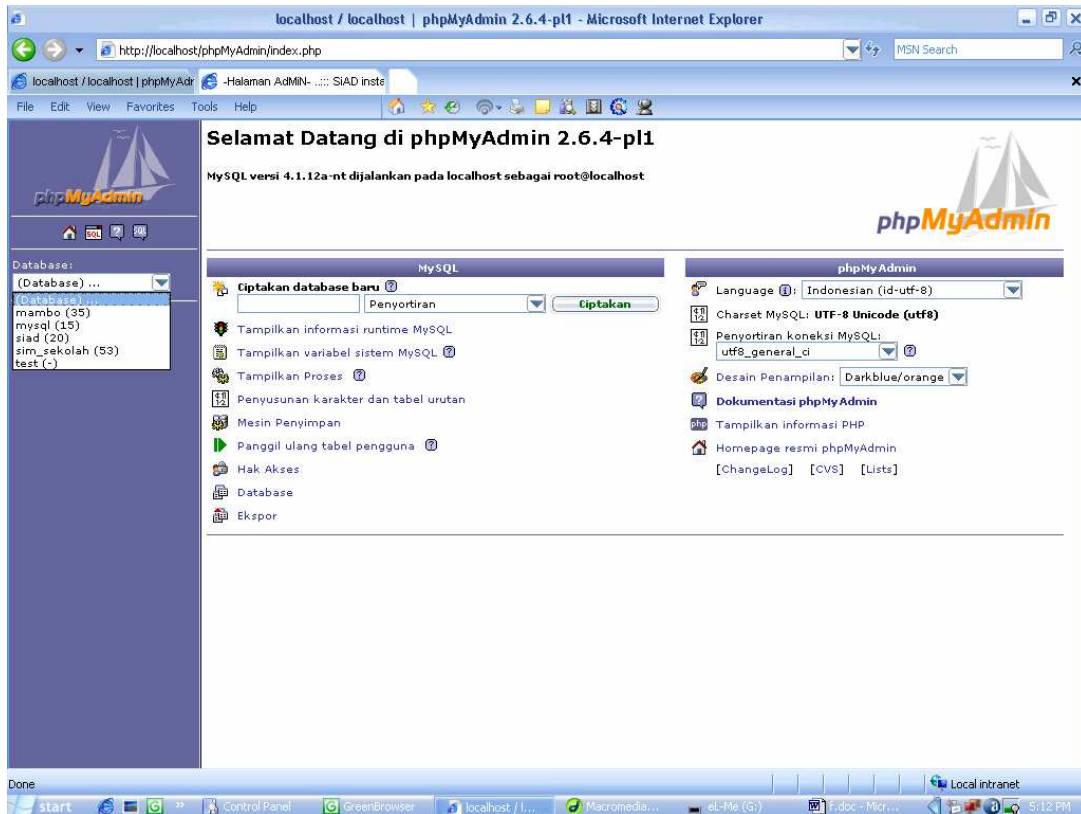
localhost / localhost | phpMyAdmin 2.6.4-pl1 - Microsoft Internet Explorer

http://localhost/phpMyAdmin/index.php

MSN Search

localhost / localhost | phpMyAdr

-Halaman AdMiN- ..::: SiAD insta

File Edit View Favorites Tools Help

phpMyAdmin

Database:

(Database) ...

(Database) ...
mambo (35)
mysql (15)
siad (20)
sim_sekolah (53)
test (-)

Selamat Datang di phpMyAdmin 2.6.4-pl1

MySQL versi 4.1.12a-nt dijalankan pada localhost sebagai root@localhost

phpMyAdmin

MySQL

Ciptakan database baru

Penyortiran

Ciptakan

Tampilkan informasi runtime MySQL

Tampilkan variabel sistem MySQL

Tampilkan Proses

Penyusunan karakter dan tabel urutan

Mesin Penyimpan

Panggil ulang tabel pengguna

Hak Akses

Database

Ekspor

phpMyAdmin

Language: Indonesian (id-utf-8)

Charset MySQL: UTF-8 Unicode (utf8)

Penyortiran koneksi MySQL:

utf8_general_ci

Desain Penampilan: Darkblue/orange

Dokumentasi phpMyAdmin

Tampilkan informasi PHP

Homepage resmi phpMyAdmin

[ChangeLog] [CVS] [Lists]

Done

Local intranet

start

Control Panel

GreenBrowser

localhost / l...

Macromedia...

eL-Me (G:)

f.doc - Micr...

5:12 PM